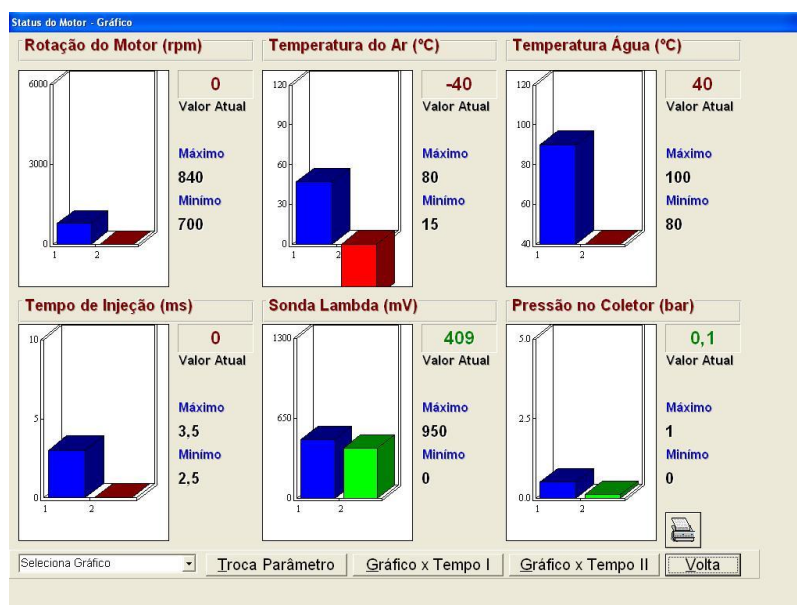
Status do Motor - Gráfico

Rotação do Motor (rpm)

6000
3000
0
1 2

0
Valor Atual
Máximo
840
Mínimo
700

Temperatura do Ar (ºC)

120
90
60
30
0
1 2

-40
Valor Atual
Máximo
80
Mínimo
15

Temperatura Água (ºC)

120
100
80
60
40
1 2

40
Valor Atual
Máximo
100
Mínimo
80

Tempo de Injeção (ms)

10
5
0
1 2

0
Valor Atual
Máximo
3,5
Mínimo
2,5

Sonda Lambda (mV)

1300
650
0
1 2

409
Valor Atual
Máximo
950
Mínimo
0

Pressão no Coletor (bar)

5.0
2.5
0.0
1 2

0,1
Valor Atual
Máximo
1
Mínimo
0

Seleciona Gráfico | Troca Parâmetro | Gráfico x Tempo I | Gráfico x Tempo II | Volta